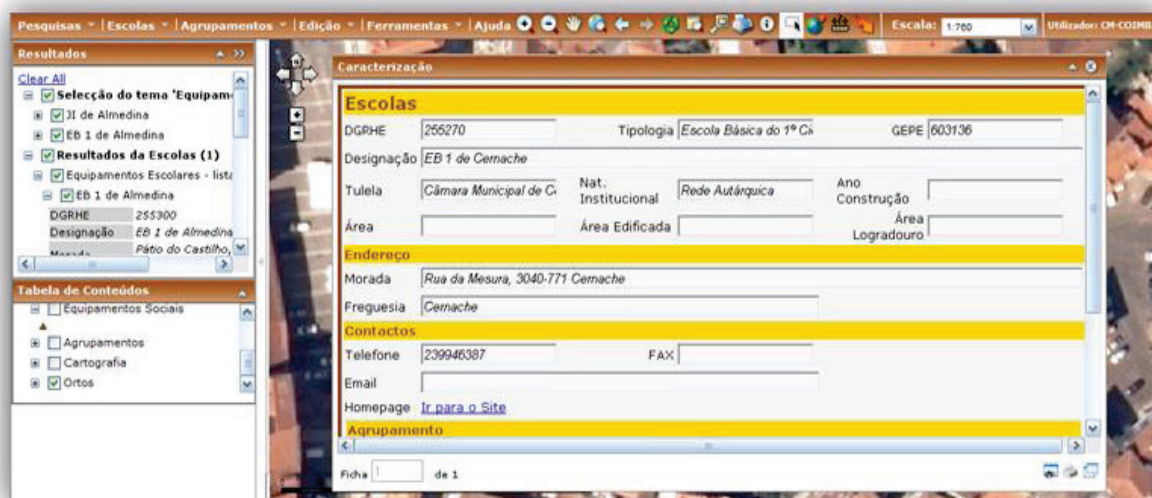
Pesquisas | Escolas | Agrupamentos | Edição | Ferramentas | Ajuda
Escala: 1:760
Utilizador: CM-COIMB

Resultados
Clear All
Selecção do tema 'Equipam
JI de Almedina
EB 1 de Almedina
Resultados da Escolas (1)
Equipamentos Escolares - lista
EB 1 de Almedina
| DGRHE | 255300 |
|---|---|
| Designação | EB 1 de Almedina |
| Morada | Pátio do Castilho, |

Tabela de Conteúdos
Equipamentos Sociais
Agrupamentos
Cartografia
Ortos

Caracterização
Escolas
DGRHE 255270
Tipologia Escola Básica do 1º Ci
GEPE 603136
Designação EB 1 de Cernache
Tulela Câmara Municipal de C
Nat. Institucional Rede Autárquica
Ano Construção
Área
Área Edificada
Área Logradouro
Endereço
Morada Rua da Mesura, 3040-771 Cernache
Freguesia Cernache
Contactos
Telefone 239946387
FAX
Email
Homepage Ir para o Site
Agrupamento
Ficha 1 de 1